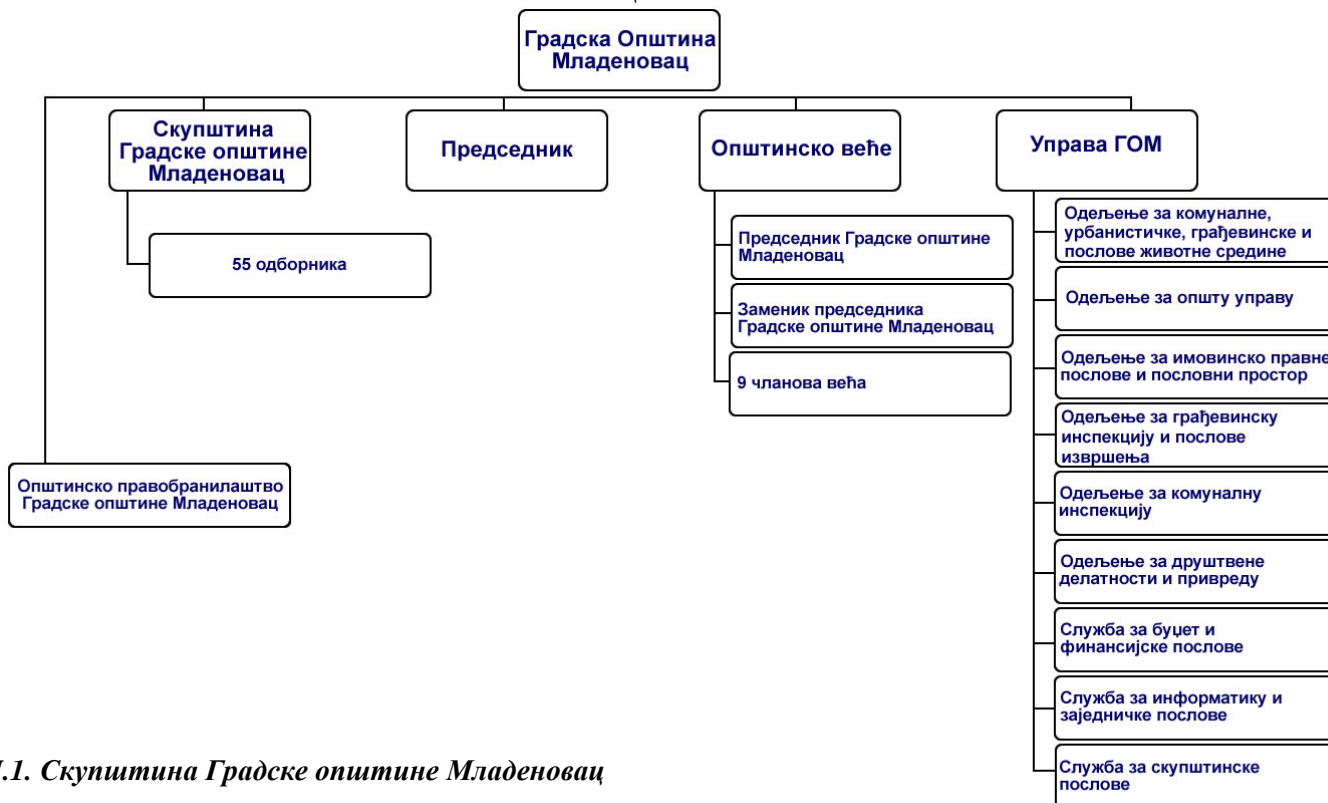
Градска Општина Младеновац

Скупштина Градске општине Младеновац

Председник

Општинско веће

Управа ГОМ

55 одборника

Председник Градске општине Младеновац

Заменик председника Градске општине Младеновац

9 чланова већа

Одељење за комуналне, урбанистичке, грађевинске и послове животне средине

Одељење за општу управу

Одељење за имовинско правне послове и пословни простор

Одељење за грађевинску инспекцију и послове извршења

Одељење за комуналну инспекцију

Одељење за друштвене делатности и привреду

Служба за буџет и финансијске послове

Служба за информатику и заједничке послове

Служба за скупштинске послове

Општинско правобранилаштво Градске општине Младеновац

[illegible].1. Скупштина Градске општине Младеновац